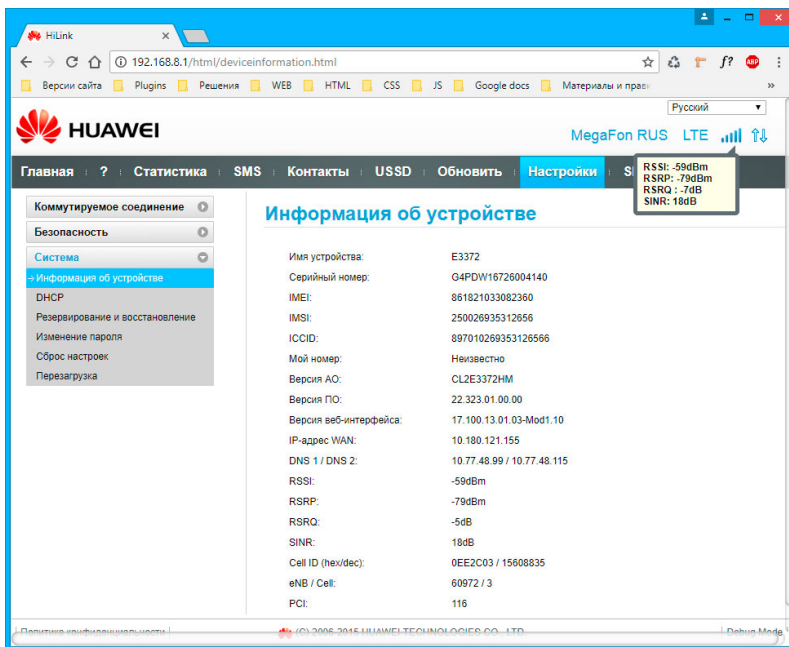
HiLink

192.168.8.1/html/deviceinformation.html

Версии сайта | Plugins | Решения | WEB | HTML | CSS | JS | Google docs | Материалы и прав

Русский

HUAWEI

MegaFon RUS LTE

RSSI: -59dBm
RSRP: -79dBm
RSRQ : -7dB
SINR: 18dB

Главная | ? | Статистика | SMS | Контакты | USSD | Обновить | Настройки | S

Коммутируемое соединение
Безопасность
Система
Информация об устройстве
DHCP
Резервирование и восстановление
Изменение пароля
Сброс настроек
Перезагрузка

Информация об устройстве

| Имя устройства: | E3372 |
|---|---|
| Серийный номер: | G4PDW16726004140 |
| IMEI: | 861821033082360 |
| IMSI: | 250026935312656 |
| ICCID: | 897010269353126566 |
| Мой номер: | Неизвестно |
| Версия АО: | CL2E3372HM |
| Версия ПО: | 22.323.01.00.00 |
| Версия веб-интерфейса: | 17.100.13.01.03-Mod1.10 |
| IP-адрес WAN: | 10.180.121.155 |
| DNS 1 / DNS 2: | 10.77.48.99 / 10.77.48.115 |
| RSSI: | -59dBm |
| RSRP: | -79dBm |
| RSRQ: | -5dB |
| SINR: | 18dB |
| Cell ID (hex/dec): | 0EE2C03 / 15608835 |
| eNB / Cell: | 60972 / 3 |
| PCI: | 116 |

Политика конфиденциальности | (C) 2006-2015 HUAWEI TECHNOLOGIES CO., LTD. | Debug Mode